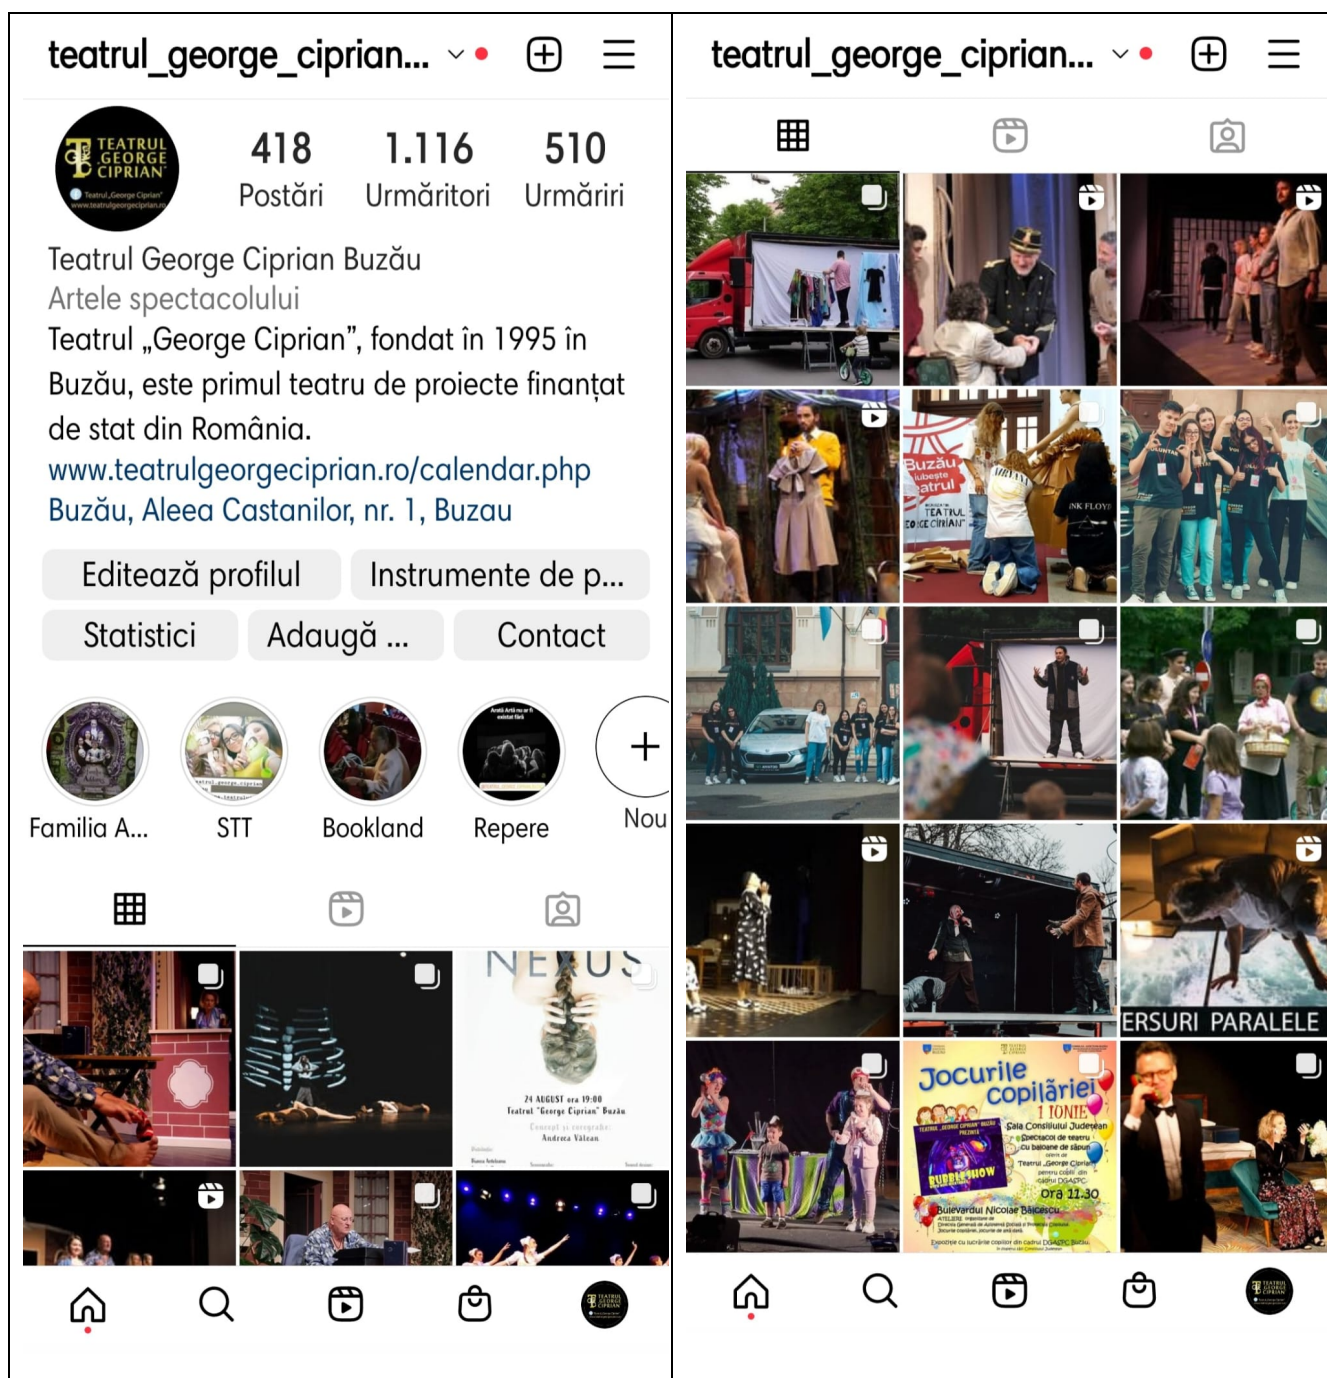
teatrul_george_ciprian...

TEATRUL GEORGE CIPRIAN

418 Postări
1.116 Urmăritori
510 Urmăriri

Teatrul George Ciprian Buzău
Artele spectacolului
Teatrul „George Ciprian", fondat în 1995 în Buzău, este primul teatru de proiecte finanțat de stat din România.
www.teatrulgeorgeciprian.ro/calendar.php
Buzău, Aleea Castanilor, nr. 1, Buzau

Editează profilul
Instrumente de p...
Statistici
Adaugă ...
Contact

Familia A...
STT
Bookland
Repere
Nou

NEXUS
24 AUGUST ora 19:00
Teatrul "George Ciprian" Buzău
Andreea Vălean

teatrul_george_ciprian...

Buzău iubește teatrul
TEATRUL GEORGE CIPRIAN
PINK FLOYD

VERSURI PARALELE

Jocurile copilăriei
1 IUNIE
Sala Consiliului Județean
Spectacol de teatru cu baloane de săpun
Teatrul „George Ciprian"
BUBBLE SHOW
ora 11.30
Bulevardul Nicolae Bălcescu